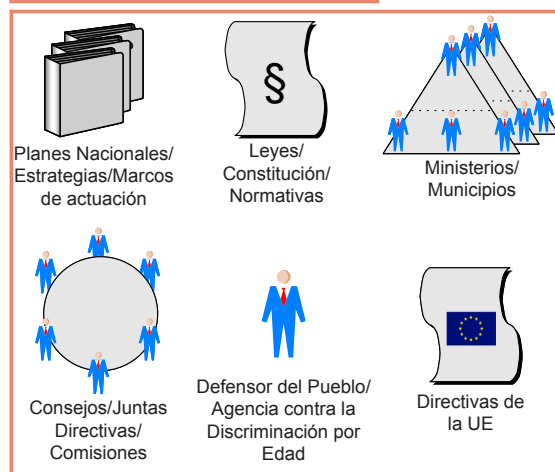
Planes Nacionales/ Estrategias/Marcos de actuación

§

Leyes/ Constitución/ Normativas

Ministerios/ Municipios

Consejos/Juntas Directivas/ Comisiones

Defensor del Pueblo/ Agencia contra la Discriminación por Edad

Directivas de la UE